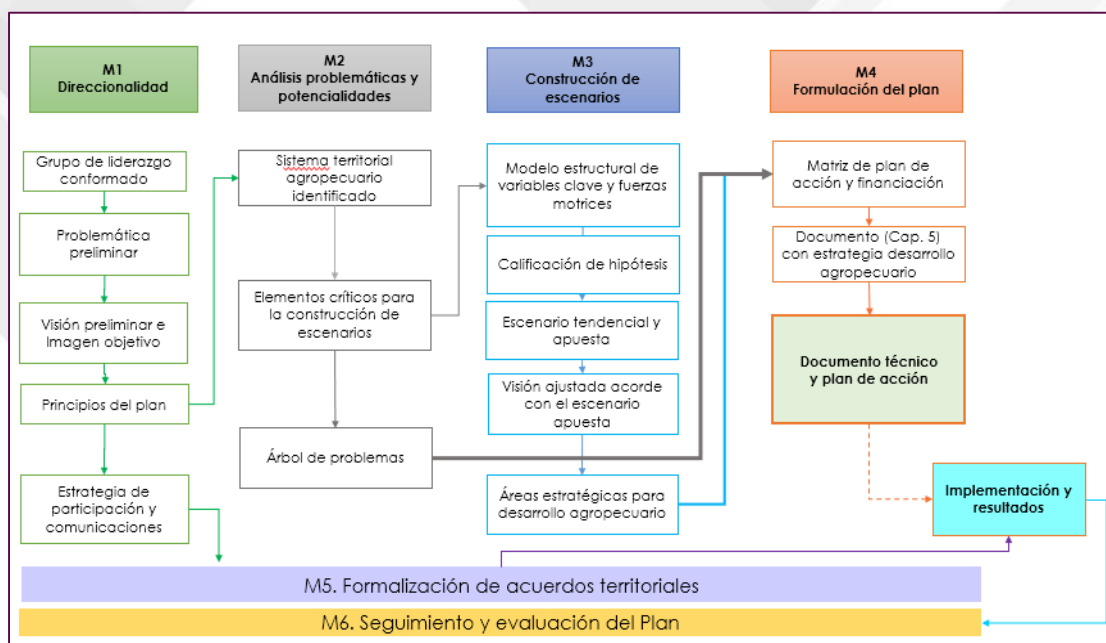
M1
Direccionalidad

M2
Análisis problemáticas y potencialidades

M3
Construcción de escenarios

M4
Formulación del plan

Grupo de liderazgo conformado

Problemática preliminar

Visión preliminar e Imagen objetivo

Principios del plan

Estrategia de participación y comunicaciones

Sistema territorial agropecuario identificado

Elementos críticos para la construcción de escenarios

Árbol de problemas

Modelo estructural de variables clave y fuerzas motrices

Calificación de hipótesis

Escenario tendencial y apuesta

Visión ajustada acorde con el escenario apuesta

Áreas estratégicas para desarrollo agropecuario

Matriz de plan de acción y financiación

Documento (Cap. 5) con estrategia desarrollo agropecuario

Documento técnico y plan de acción

Implementación y resultados

M5. Formalización de acuerdos territoriales

M6. Seguimiento y evaluación del Plan